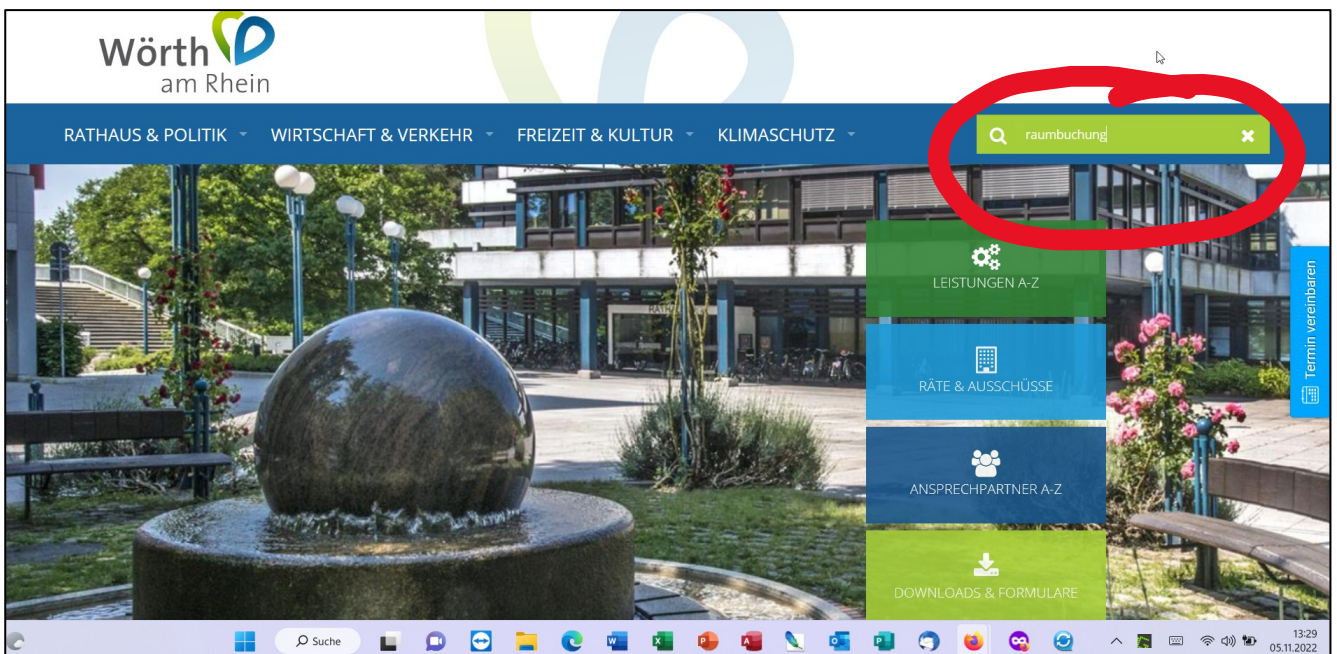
Wörth
am Rhein

RATHAUS & POLITIK WIRTSCHAFT & VERKEHR FREIZEIT & KULTUR KLIMASCHUTZ

raumbuchung

LEISTUNGEN A-Z

RÄTE & AUSSCHÜSSE

ANSPRECHPARTNER A-Z

DOWNLOADS & FORMULARE

Termin vereinbaren

Suche

13:29
05.11.2022